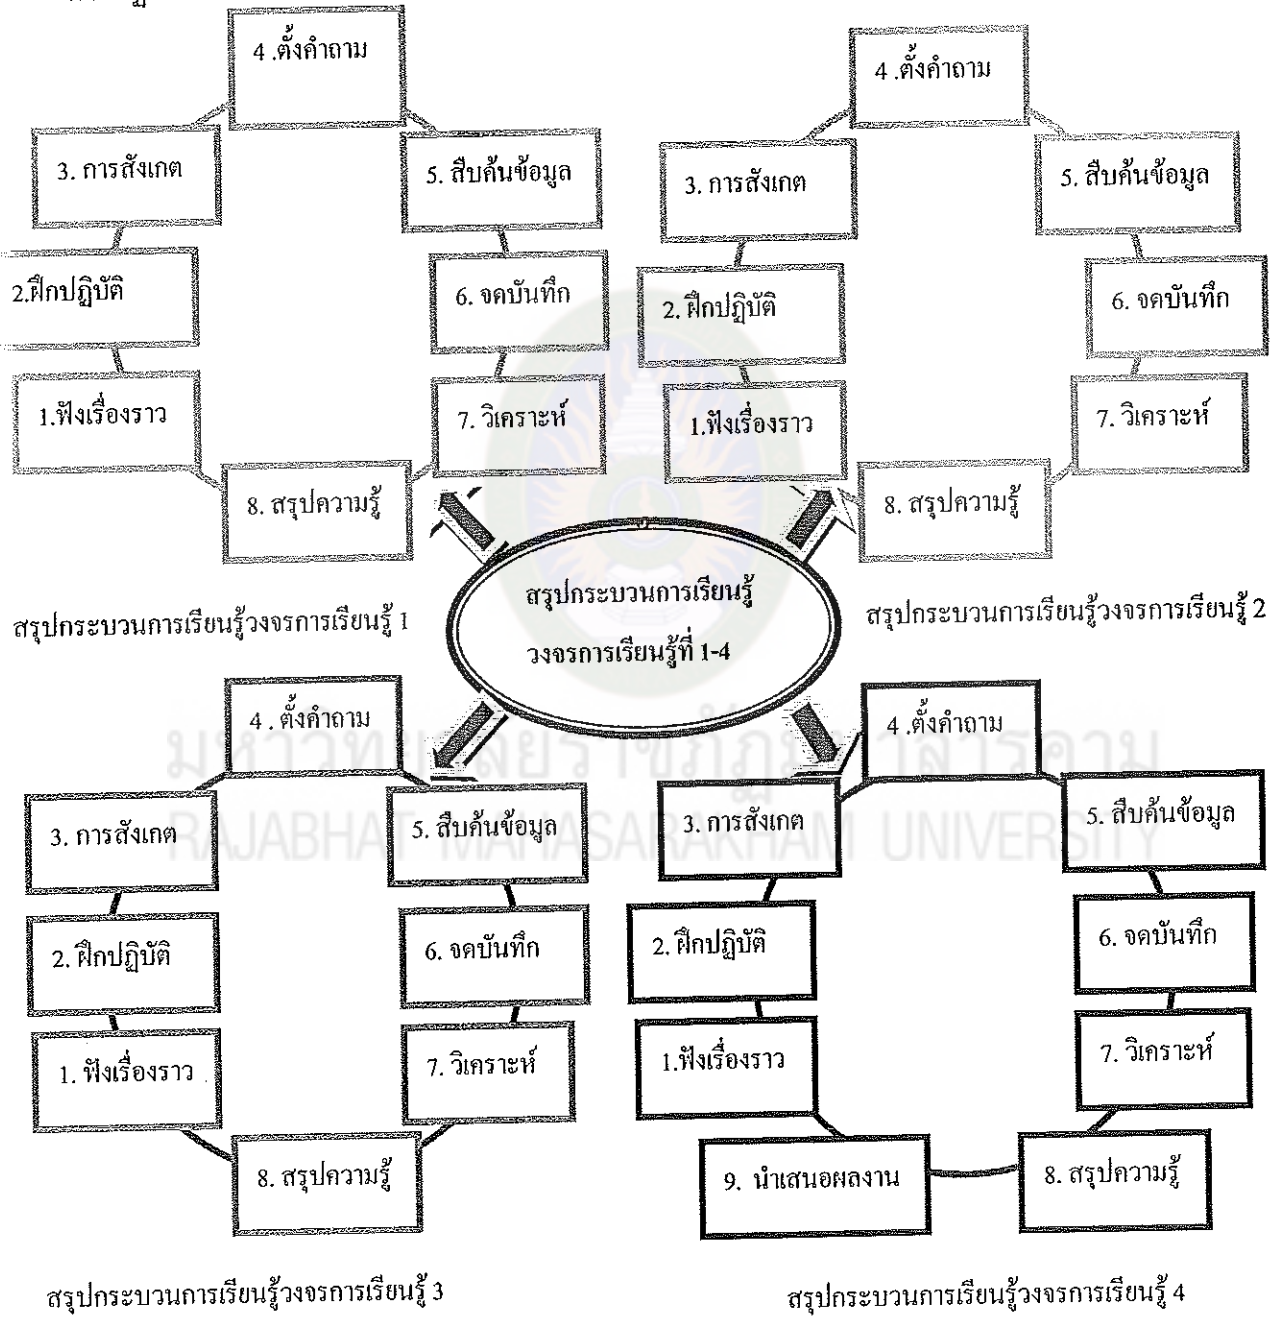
4 .ตั้งคำถาม
3. การสังเกต
5. สืบค้นข้อมูล
2.ฝึกปฏิบัติ
6. จดบันทึก
1.ฟังเรื่องราว
7. วิเคราะห์
8. สรุปความรู้

4 .ตั้งคำถาม
3. การสังเกต
5. สืบค้นข้อมูล
2. ฝึกปฏิบัติ
6. จดบันทึก
1.ฟังเรื่องราว
7. วิเคราะห์
8. สรุปความรู้

สรุปกระบวนการเรียนรู้วงจรการเรียนรู้ 1

สรุปกระบวนการเรียนรู้ วงจรการเรียนรู้ที่ 1-4

สรุปกระบวนการเรียนรู้วงจรการเรียนรู้ 2

4 . ตั้งคำถาม
3. การสังเกต
5. สืบค้นข้อมูล
2. ฝึกปฏิบัติ
6. จดบันทึก
1. ฟังเรื่องราว
7. วิเคราะห์
8. สรุปความรู้

4 .ตั้งคำถาม
3. การสังเกต
5. สืบค้นข้อมูล
2. ฝึกปฏิบัติ
6. จดบันทึก
1.ฟังเรื่องราว
7. วิเคราะห์
9. นำเสนอผลงาน
8. สรุปความรู้

มหาวิทยาลัยราชภัฏมหาสารคาม
RAJABHAT MAHASARAKHAM UNIVERSITY

สรุปกระบวนการเรียนรู้วงจรการเรียนรู้ 3

สรุปกระบวนการเรียนรู้วงจรการเรียนรู้ 4